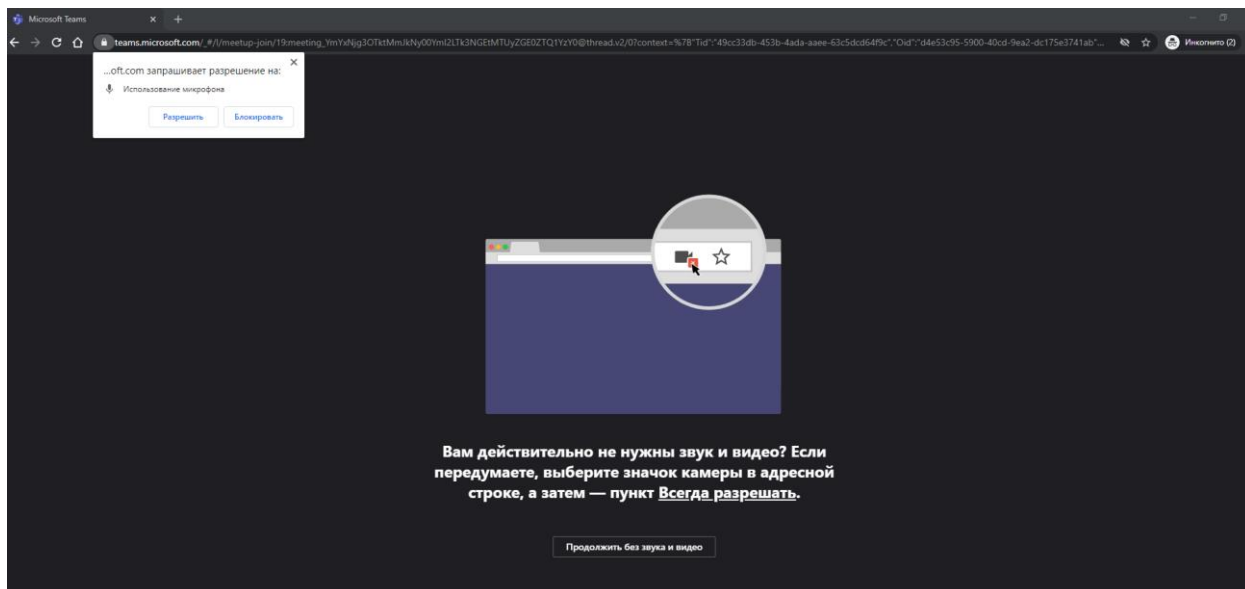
Microsoft Teams

teams.microsoft.com/_#/l/meetup-join/19:meeting_YmYxNjg3OTktMmJkNy00YmI2LTk3NGEtMTUyZGE0ZTQ1YzY0@thread.v2/0?context=%7B"Tid":"49cc33db-453b-4ada-aaee-63c5dcd64f9c","Oid":"d4e53c95-5900-40cd-9ea2-dc175e3741ab"...

Инкогнито (2)

...oft.com запрашивает разрешение на:

Использование микрофона

Разрешить

Блокировать

Вам действительно не нужны звук и видео? Если передумаете, выберите значок камеры в адресной строке, а затем — пункт Всегда разрешать.

Продолжить без звука и видео